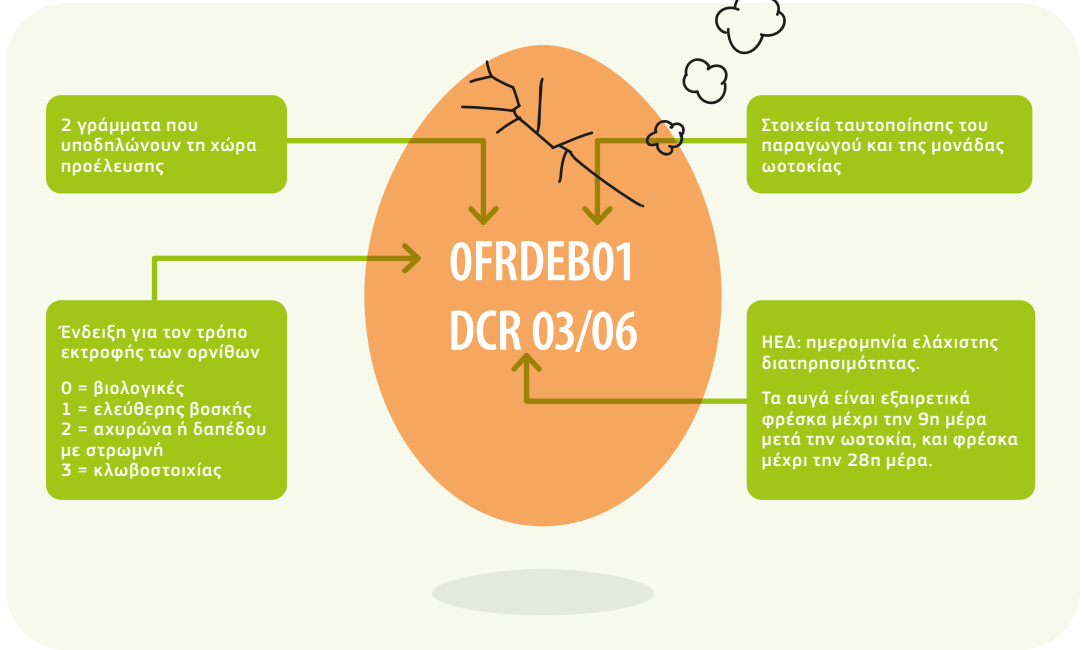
2 γράμματα που υποδηλώνουν τη χώρα προέλευσης

Στοιχεία ταυτοποίησης του παραγωγού και της μονάδας ωοτοκίας

0FRDEB01
DCR 03/06

Ένδειξη για τον τρόπο εκτροφής των ορνίθων

0 = βιολογικές
1 = ελεύθερης βοσκής
2 = αχυρώνα ή δαπέδου με στρωμνή
3 = κλωβοστοιχίας

ΗΕΔ: ημερομηνία ελάχιστης διατηρησιμότητας.

Τα αυγά είναι εξαιρετικά φρέσκα μέχρι την 9η μέρα μετά την ωοτοκία, και φρέσκα μέχρι την 28η μέρα.